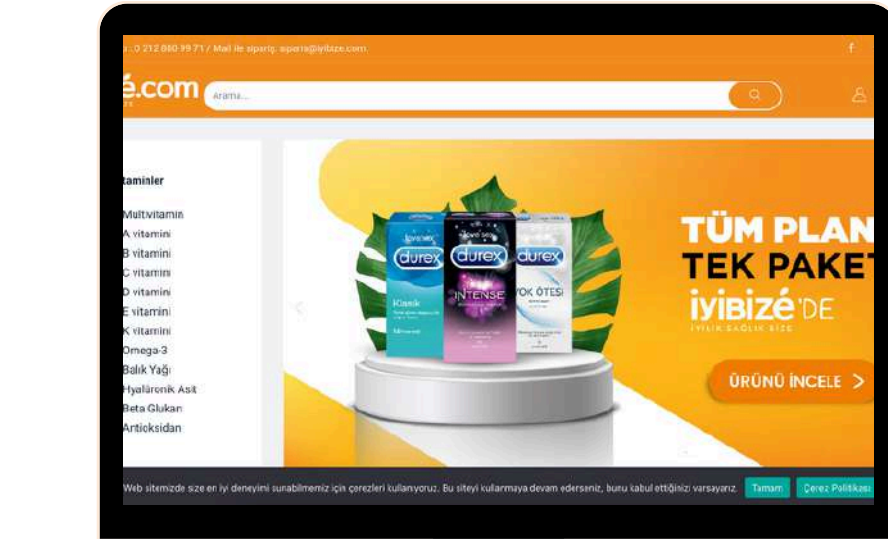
: 0 212 080 99 71 / Mail ile sipariş: siparis@iyibize.com

é.com

Arama...

taminler

Multivitamin
A vitamini
B vitamini
C vitamini
D vitamini
E vitamini
K vitamini
Omega-3
Balık Yağı
Hyalüronik Asit
Beta Glukan
Antioksidan

durex
Klasik

durex
INTENSE

durex
YOK ÖTESİ

TÜM PLAN
TEK PAKET
iyibizé'DE
İYİLİK SAĞLIK SİZE

ÜRÜNÜ İNCELE >

Web sitemizde size en iyi deneyimi sunabilmemiz için çerezleri kullanıyoruz. Bu siteyi kullanmaya devam ederseniz, bunu kabul ettiğinizi varsayarız.

Tamam

Çerez Politikası

f